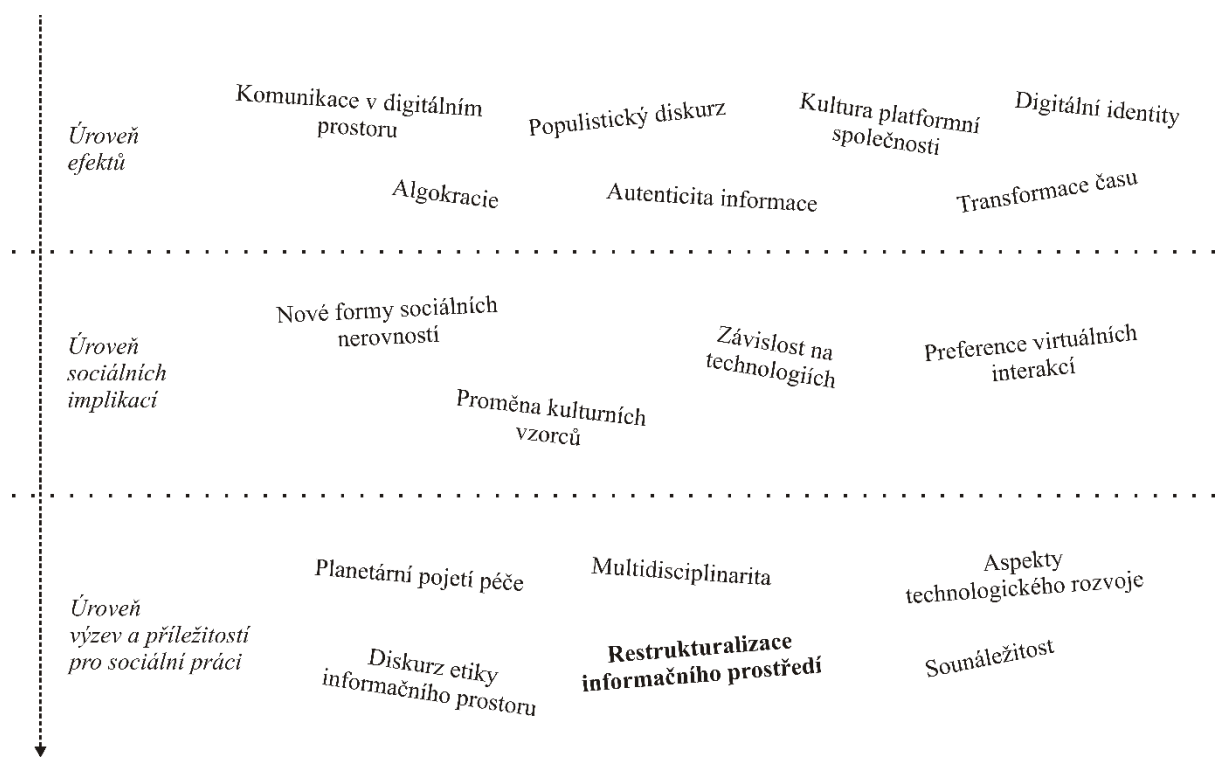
Úroveň efektů

Komunikace v digitálním prostoru

Populistický diskurz

Kultura platformní společnosti

Digitální identity

Algokracie

Autenticita informace

Transformace času

Úroveň sociálních implikací

Nové formy sociálních nerovností

Závislost na technologiích

Preference virtuálních interakcí

Proměna kulturních vzorců

Úroveň výzev a příležitostí pro sociální práci

Planetární pojetí péče

Multidisciplinarita

Aspekty technologického rozvoje

Diskurz etiky informačního prostoru

**Restrukturalizace informačního prostředí**

Sounáležitost